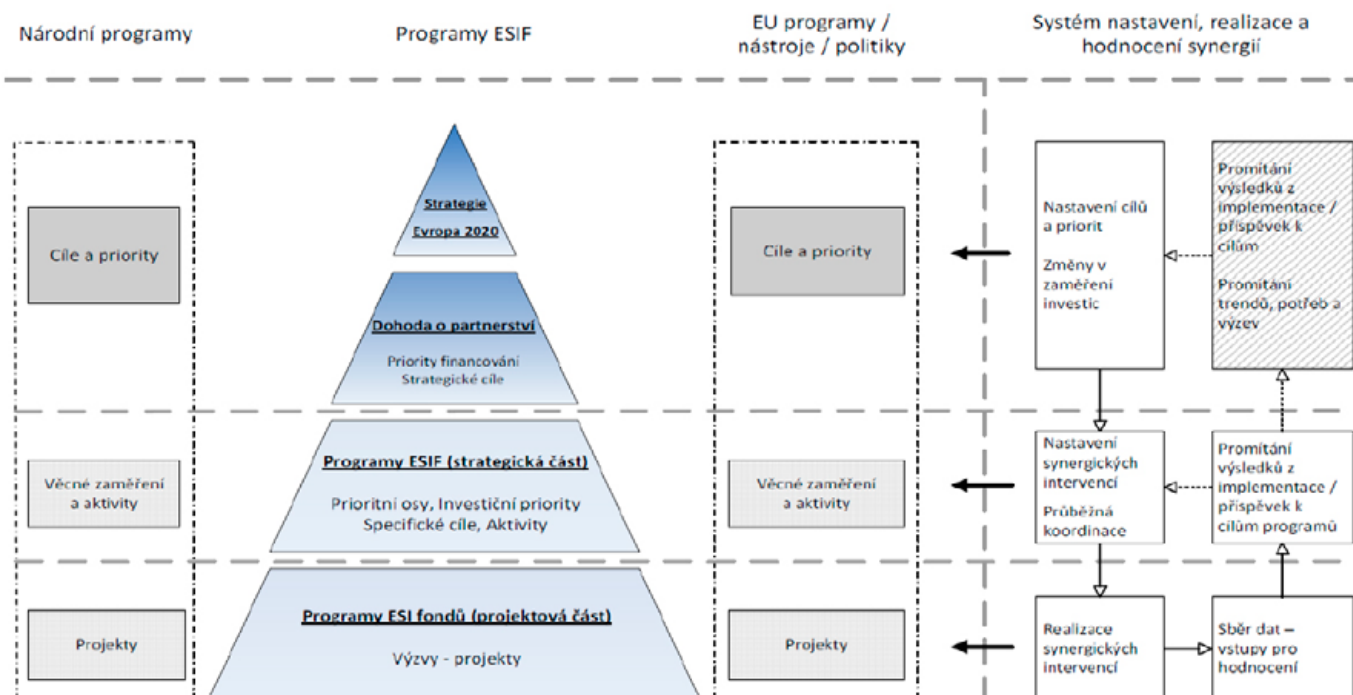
Národní programy

Programy ESIF

EU programy / nástroje / politiky

Systém nastavení, realizace a hodnocení synergií

Cíle a priority

Strategie Evropa 2020

Dohoda o partnerství

Priority financování Strategické cíle

Cíle a priority

Nastavení cílů a priorit

Změny v zaměření investic

Promítání výsledků z implementace / příspěvek k cílům

Promítání trendů, potřeb a výzev

Věcné zaměření a aktivity

Programy ESIF (strategická část)

Prioritní osy, Investiční priority Specifické cíle, Aktivity

Věcné zaměření a aktivity

Nastavení synergických intervencí

Průběžná koordinace

Promítání výsledků z implementace / příspěvek k cílům programů

Projekty

Programy ESI fondů (projektová část)

Výzvy - projekty

Projekty

Realizace synergických intervencí

Sběr dat – vstupy pro hodnocení